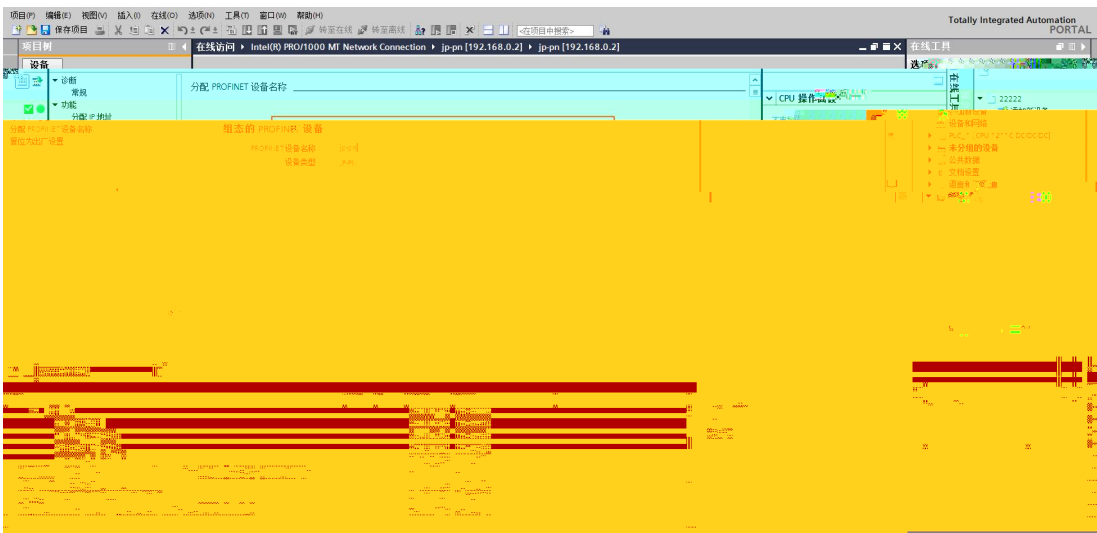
项目(P) 编辑(E) 视图(V) 插入(I) 在线(O) 选项(N) 工具(T) 窗口(W) 帮助(H)
保存项目 转至在线 转至离线 <在项目中搜索>
Totally Integrated Automation
PORTAL
项目树
设备
在线访问 ▸ Intel(R) PRO/1000 MT Network Connection ▸ jp-pn [192.168.0.2] ▸ jp-pn [192.168.0.2]
在线工具
选项
▾ 诊断
常规
▾ 功能
分配 IP 地址
分配 PROFINET 设备名称
分配 PROFINET 设备名称
重位为出厂设置
组态的 PROFINET 设备
PROFINET 设备名称
设备类型
CPU 操作面板
在线工具
22222
设备和网络
PLC_1 [CPU 1214C DC/DC/DC]
未分组的设备
公共数据
文档设置
语言和资源